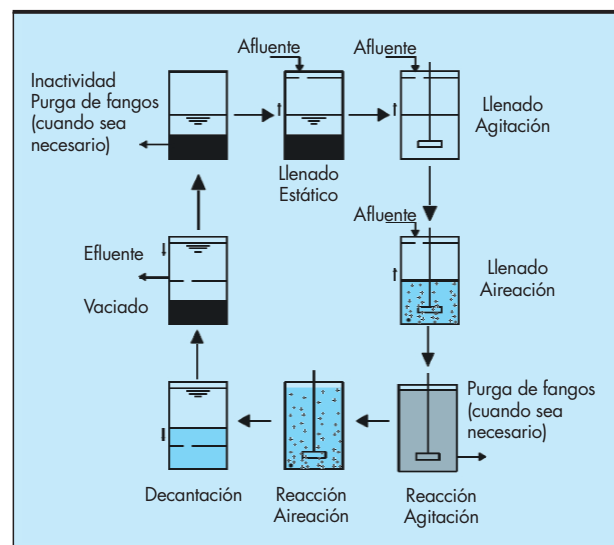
Afluente

Afluente

Inactividad
Purga de fangos
(cuando sea
necesario)

Llenado
Estático

Llenado
Agitación

Afluente

Efluente

Vaciado

Llenado
Aireación

Purga de fangos
(cuando sea
necesario)

Decantación

Reacción
Aireación

Reacción
Agitación